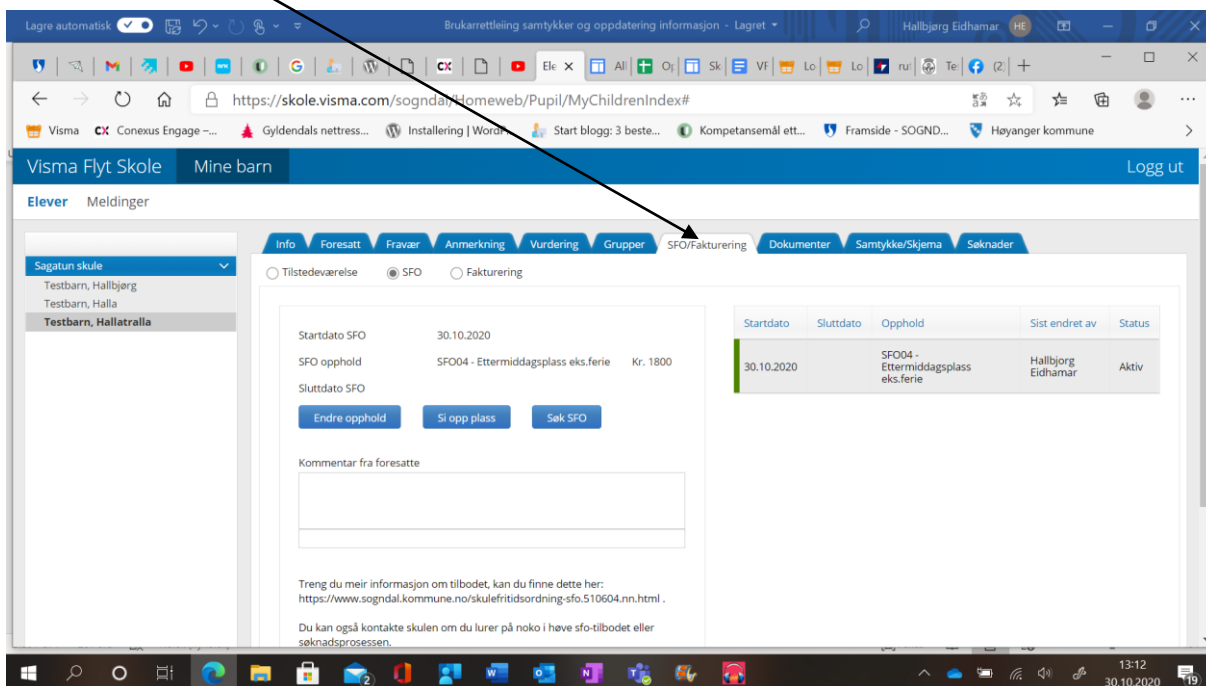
Lagre automatisk

Brukarrettleiing samtykker og oppdatering informasjon - Lagret

Hallbjørg Eidhamar HE

Ele ×  All  Op  Sk  VF  Lo  Lo  ru  Te  (2

https://skole.visma.com/sogndal/Homeweb/Pupil/MyChildrenIndex#

Visma  Conexus Engage –...  Gyldendals nettress...  Installering | WordP...  Start blogg: 3 beste...  Kompetansemål ett...  Framside - SOGND...  Høyanger kommune

Visma Flyt Skole  Mine barn  Logg ut

Elever  Meldinger

Sagatun skule
Testbarn, Hallbjørg
Testbarn, Halla
Testbarn, Hallatralla

Info  Foresatt  Fravær  Anmerkning  Vurdering  Grupper  SFO/Fakturering  Dokumenter  Samtykke/Skjema  Søknader

Tilstedeværelse  SFO  Fakturering

Startdato SFO  30.10.2020
SFO opphold  SFO04 - Ettermiddagsplass eks.ferie  Kr. 1800
Sluttdato SFO

Endre opphold  Si opp plass  Søk SFO

Kommentar fra foresatte

Treng du meir informasjon om tilbodet, kan du finne dette her: https://www.sogndal.kommune.no/skulefritidsordning-sfo.510604.nn.html .

Du kan også kontakte skulen om du lurer på noko i høve sfo-tilbodet eller søknadsprosessen.

| Startdato | Sluttdato | Opphold | Sist endret av | Status |
|---|---|---|---|---|
| 30.10.2020 | | SFO04 - Ettermiddagsplass eks.ferie | Hallbjørg Eidhamar | Aktiv |

13:12
30.10.2020